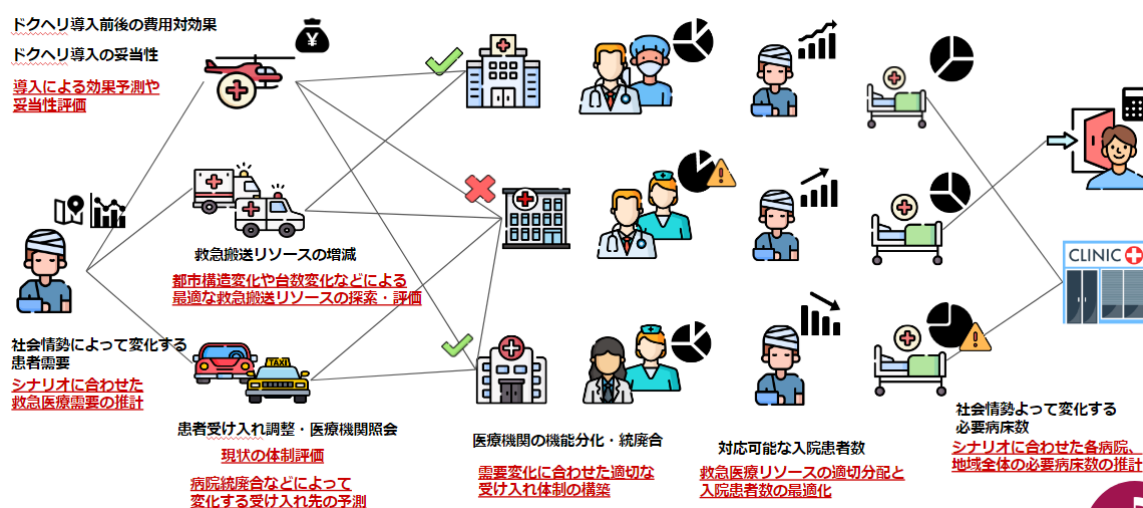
ドクヘリ導入前後の費用対効果

ドクヘリ導入の妥当性

導入による効果予測や妥当性評価

社会情勢によって変化する患者需要

シナリオに合わせた救急医療需要の推計

救急搬送リソースの増減

都市構造変化や台数変化などによる最適な救急搬送リソースの探索・評価

TAXI

患者受け入れ調整・医療機関照会

現状の体制評価

病院統廃合などによって変化する受け入れ先の予測

医療機関の機能分化・統廃合

需要変化に合わせた適切な受け入れ体制の構築

対応可能な入院患者数

救急医療リソースの適切分配と入院患者数の最適化

CLINIC

社会情勢よって変化する必要病床数

シナリオに合わせた各病院、地域全体の必要病床数の推計